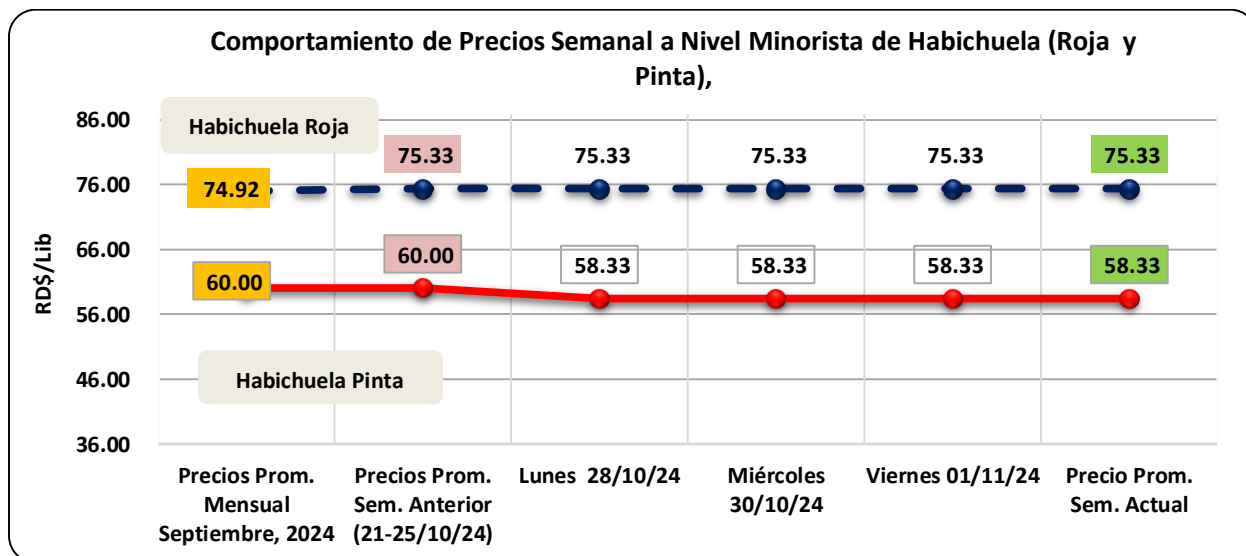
Comportamiento de Precios Semanal a Nivel Minorista de Habichuela (Roja y Pinta),

Habichuela Roja

Habichuela Pinta

RD$/Lib

86.00
76.00
66.00
56.00
46.00
36.00

74.92
75.33
75.33
75.33
75.33
75.33

60.00
60.00
58.33
58.33
58.33
58.33

Precios Prom. Mensual Septiembre, 2024
Precios Prom. Sem. Anterior (21-25/10/24)
Lunes 28/10/24
Miércoles 30/10/24
Viernes 01/11/24
Precio Prom. Sem. Actual